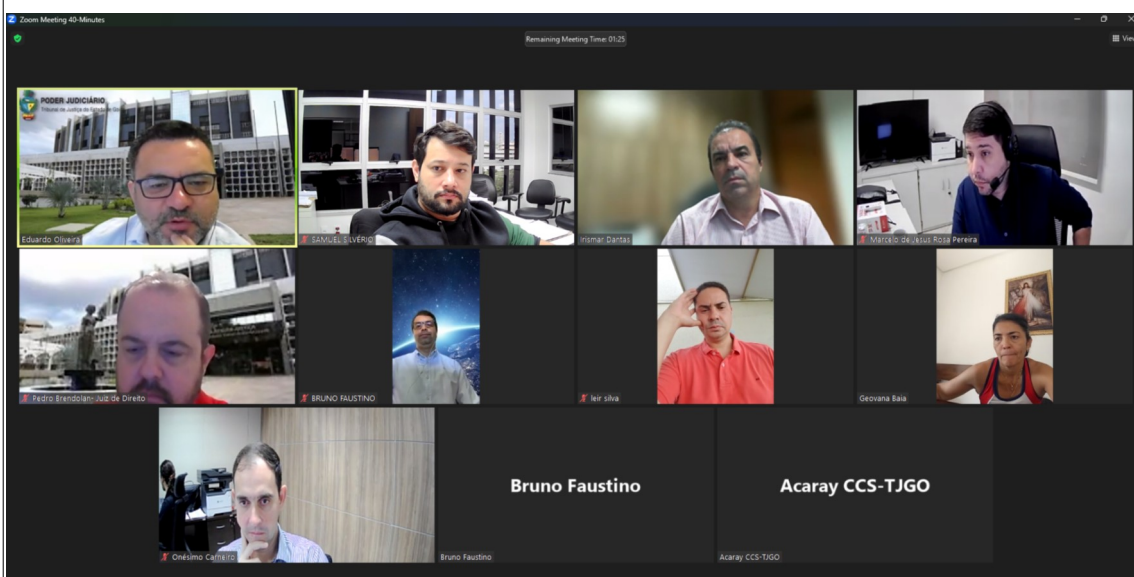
Zoom Meeting 40-Minutes

Remaining Meeting Time: 01:25

View

PODER JUDICIÁRIO
Tribunal de Justiça do Estado de Goiás

Eduardo Oliveira

SAMUEL SILVÉRIO

Irismar Dantas

Marcelo de Jesus Rosa Pereira

Pedro Brendolan - Juiz de Direito

BRUNO FAUSTINO

leir silva

Geovana Baia

Onésimo Carneiro

Bruno Faustino

Bruno Faustino

Acaray CCS-TJGO

Acaray CCS-TJGO